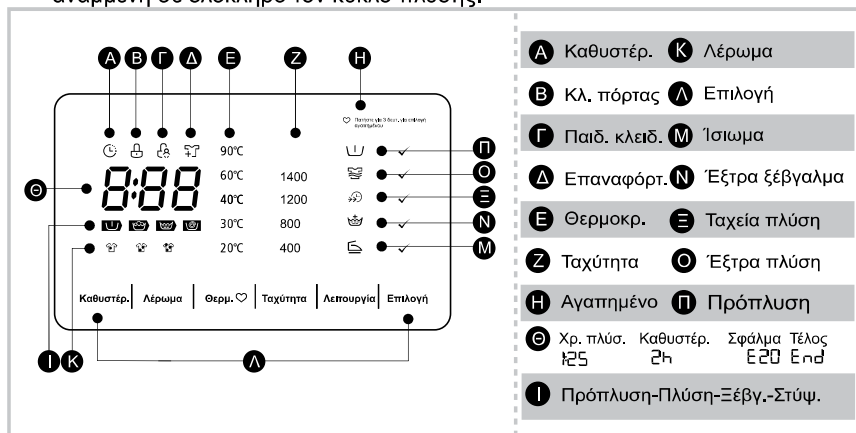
αναμμένη σε ολόκληρο τον κύκλο πλύσης.

A B Γ Δ E Z H

Πατήστε για 3 δευτ. για επιλογή αγαπημένου

90℃ 60℃ 40℃ 30℃ 20℃

1400 1200 800 400

Θ 8:88

Π O Ξ N M

Καθυστέρ. | Λέρωμα | Θερμ.♡ | Ταχύτητα | Λειτουργία | Επιλογή

I K Λ

A Καθυστέρ. K Λέρωμα

B Κλ. πόρτας Λ Επιλογή

Γ Παιδ. κλειδ. M Ίσιωμα

Δ Επαναφόρτ. N Έξτρα ξέβγαλμα

E Θερμοκρ. Ξ Ταχεία πλύση

Z Ταχύτητα O Έξτρα πλύση

H Αγαπημένο Π Πρόπλυση

Θ Χρ. πλύσ. Καθυστέρ. Σφάλμα Τέλος
1:25 2h E20 End

I Πρόπλυση-Πλύση-Ξέβγ.-Στύψ.